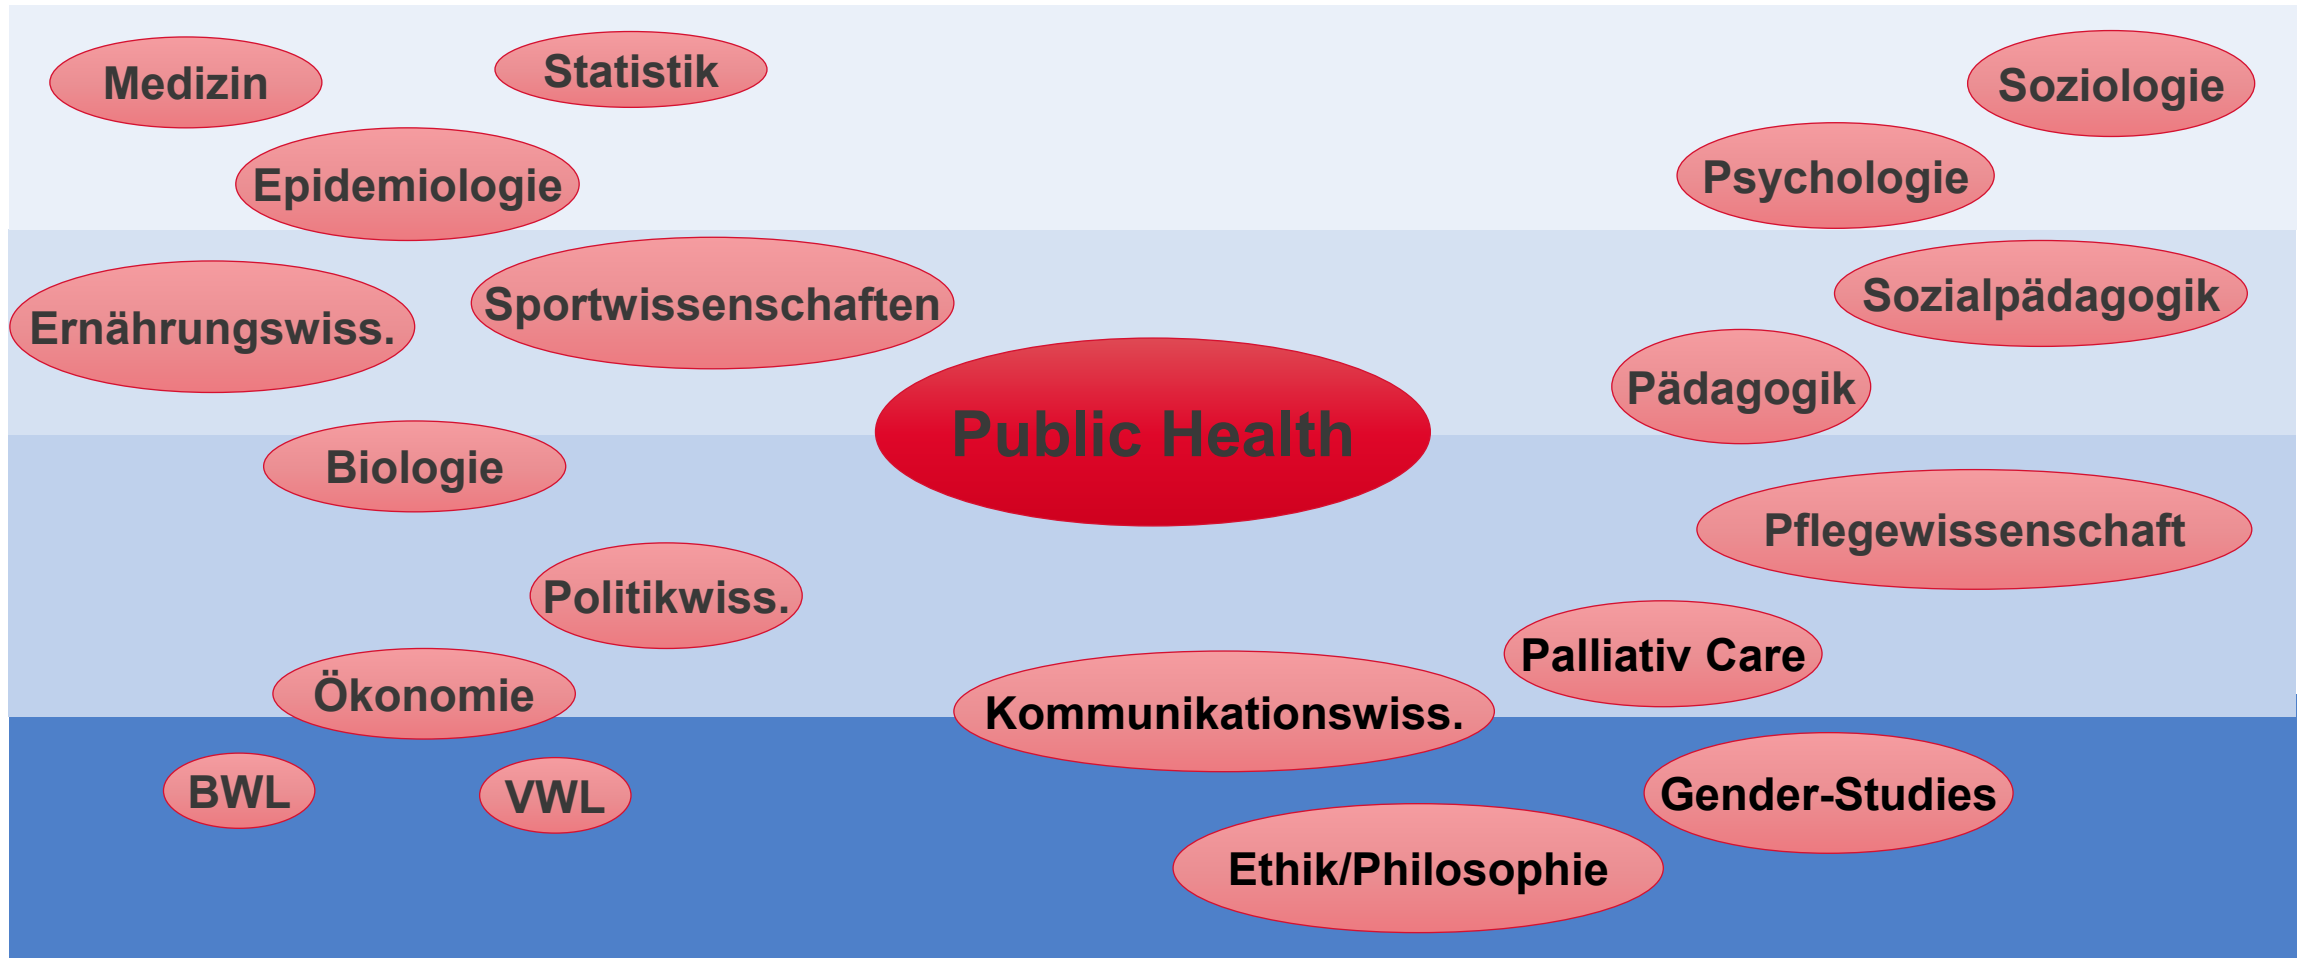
Medizin

Statistik

Soziologie

Epidemiologie

Psychologie

Ernährungswiss.

Sportwissenschaften

Sozialpädagogik

Pädagogik

Public Health

Biologie

Pflegewissenschaft

Politikwiss.

Palliativ Care

Ökonomie

Kommunikationswiss.

BWL

VWL

Gender-Studies

Ethik/Philosophie